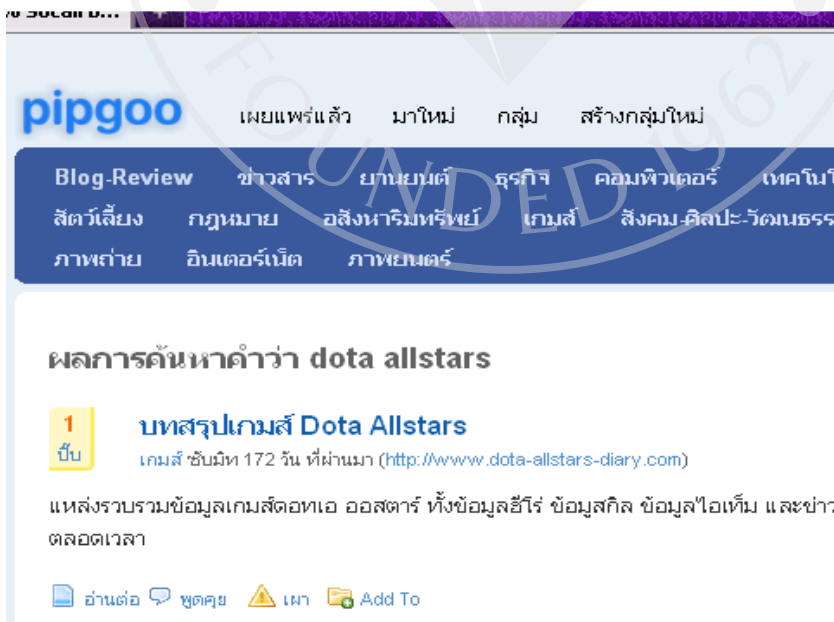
ง Social b...

pipgoo เผยแพร่แล้ว มาใหม่ กลุ่ม สร้างกลุ่มใหม่

Blog-Review ข่าวสาร ยานยนต์ ธุรกิจ คอมพิวเตอร์ เทคโน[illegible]
สัตว์เลี้ยง กฎหมาย อสังหาริมทรัพย์ เกมส์ สังคม-ศิลปะ-วัฒนธรร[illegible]
ภาพถ่าย อินเตอร์เน็ต ภาพยนตร์

FOUNDED 1962

ผลการค้นหาคำว่า dota allstars

1 ปึ๊บ

บทสรุปเกมส์ Dota Allstars

เกมส์ ซับมิท 172 วัน ที่ผ่านมา (http://www.dota-allstars-diary.com)

แหล่งรวบรวมข้อมูลเกมส์ดอทเอ ออสตาร์ ทั้งข้อมูลฮีโร่ ข้อมูลสกิล ข้อมูลไอเท็ม และข่าว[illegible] ตลอดเวลา

อ่านต่อ พูดคุย เผา Add To